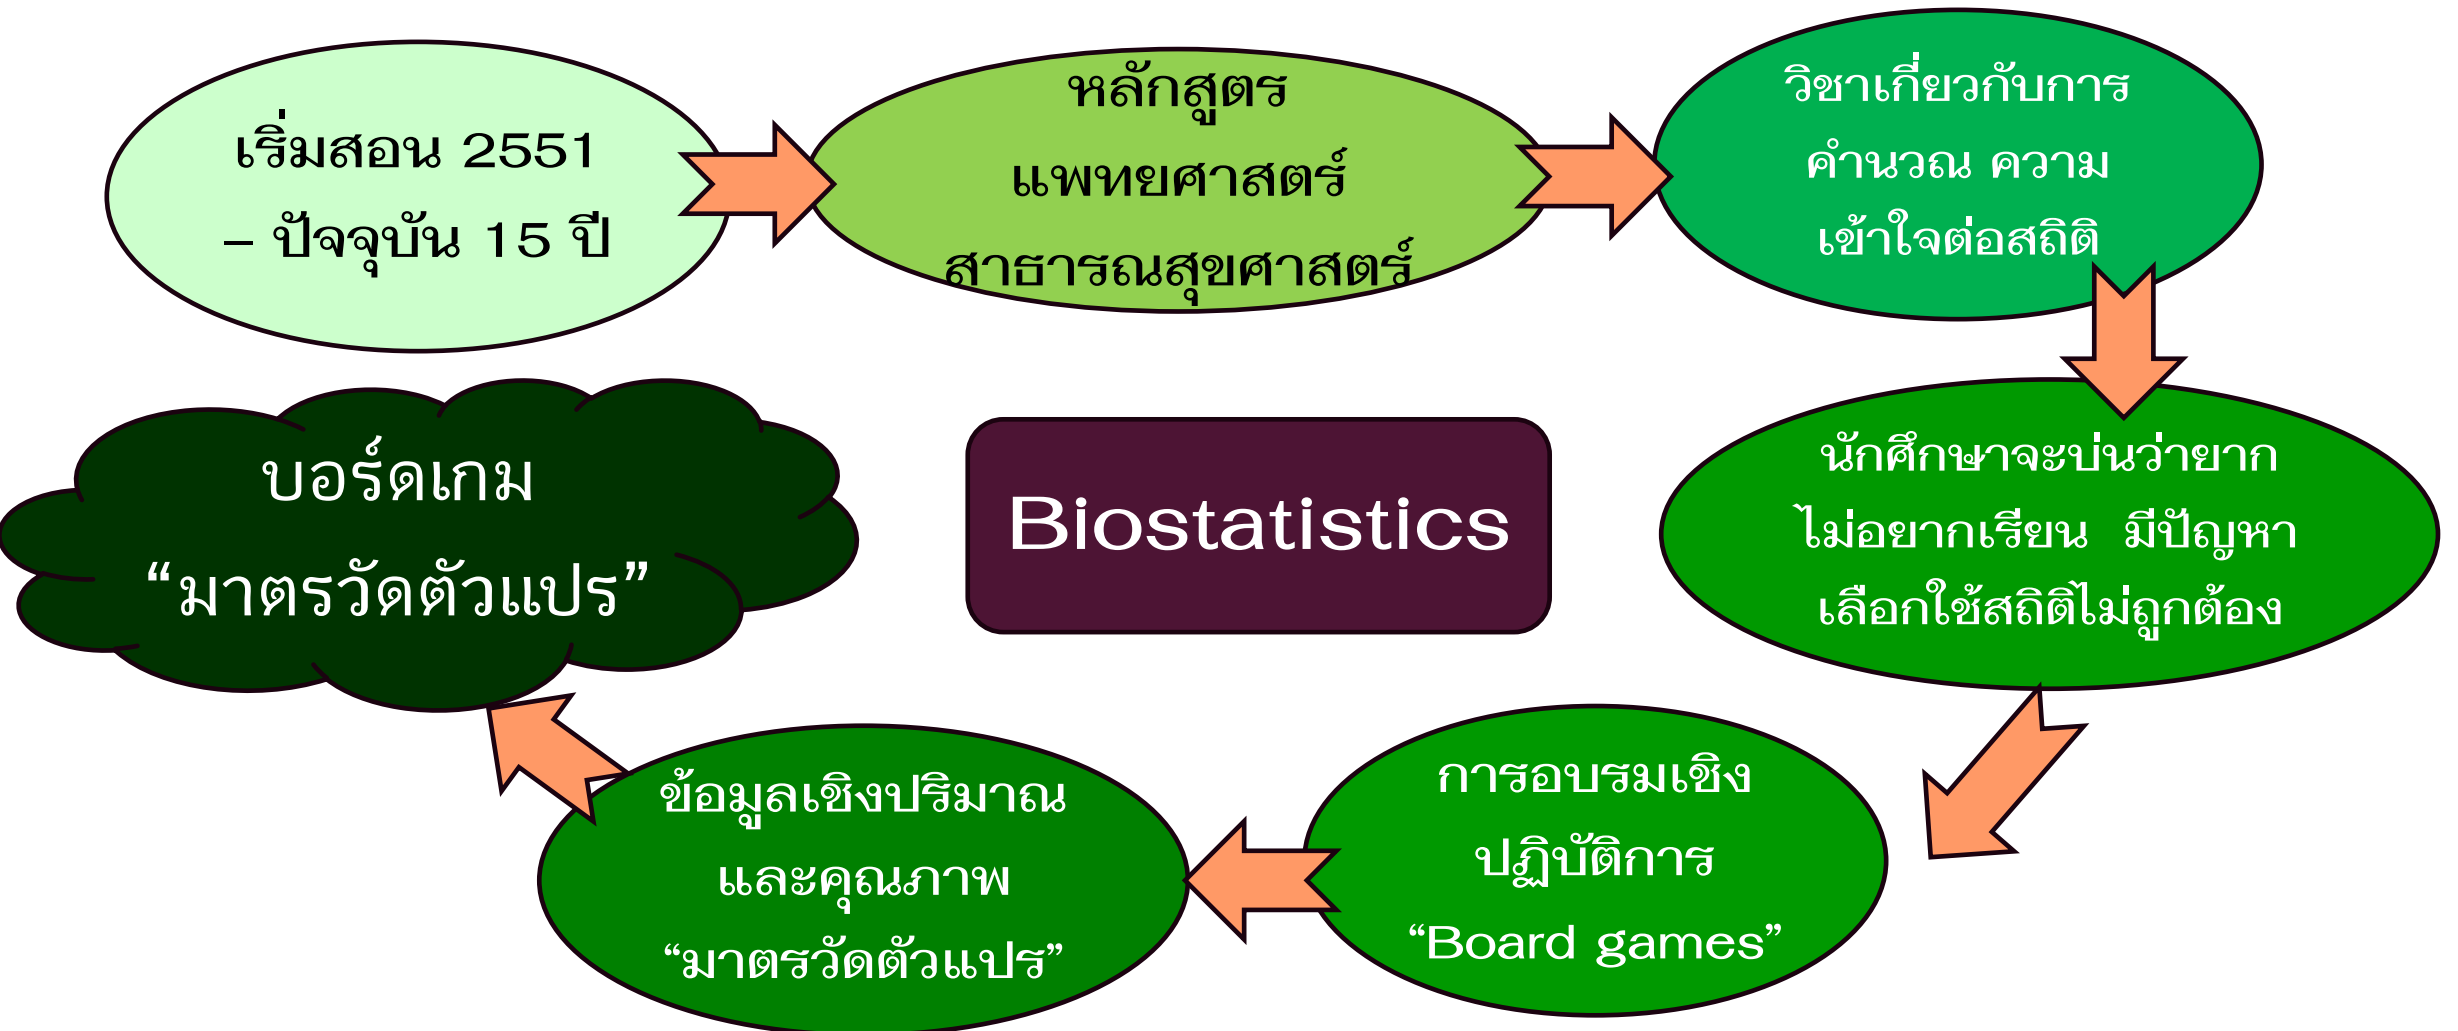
เริ่มสอน 2551 – ปัจจุบัน 15 ปี

หลักสูตร แพทยศาสตร์ สาธารณสุขศาสตร์

วิชาเกี่ยวกับการคำนวณ ความเข้าใจต่อสถิติ

นักศึกษาจะบ่นว่ายาก ไม่อยากเรียน มีปัญหา เลือกใช้สถิติไม่ถูกต้อง

การอบรมเชิงปฏิบัติการ “Board games”

ข้อมูลเชิงปริมาณ และคุณภาพ “มาตรวัดตัวแปร”

บอร์ดเกม “มาตรวัดตัวแปร”

Biostatistics